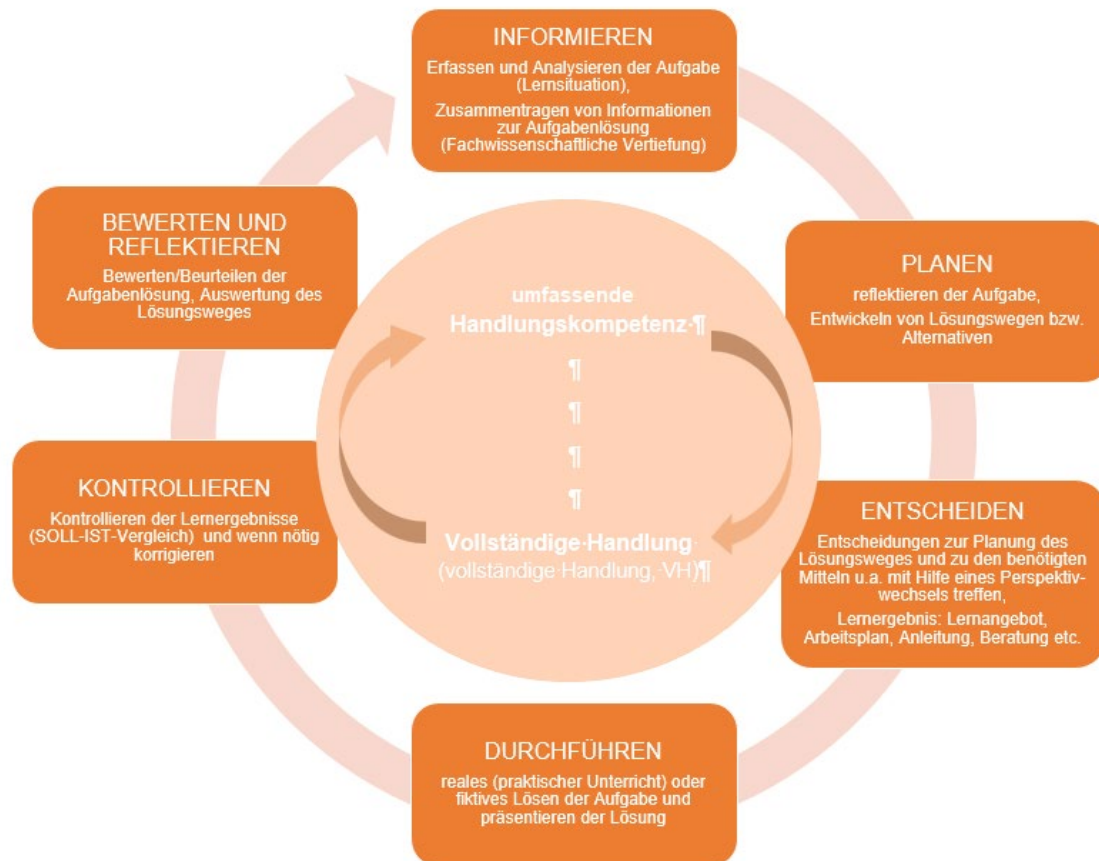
INFORMIEREN
Erfassen und Analysieren der Aufgabe (Lernsituation),
Zusammentragen von Informationen zur Aufgabenlösung (Fachwissenschaftliche Vertiefung)

PLANEN
reflektieren der Aufgabe,
Entwickeln von Lösungswegen bzw. Alternativen

ENTSCHEIDEN
Entscheidungen zur Planung des Lösungsweges und zu den benötigten Mitteln u.a. mit Hilfe eines Perspektivwechsels treffen,
Lernergebnis: Lernangebot, Arbeitsplan, Anleitung, Beratung etc.

DURCHFÜHREN
reales (praktischer Unterricht) oder fiktives Lösen der Aufgabe und präsentieren der Lösung

KONTROLLIEREN
Kontrollieren der Lernergebnisse (SOLL-IST-Vergleich) und wenn nötig korrigieren

BEWERTEN UND REFLEKTIEREN
Bewerten/Beurteilen der Aufgabenlösung, Auswertung des Lösungsweges

umfassende
Handlungskompetenz·¶
¶
¶
¶
¶
Vollständige·Handlung
(vollständige·Handlung,·VH)¶